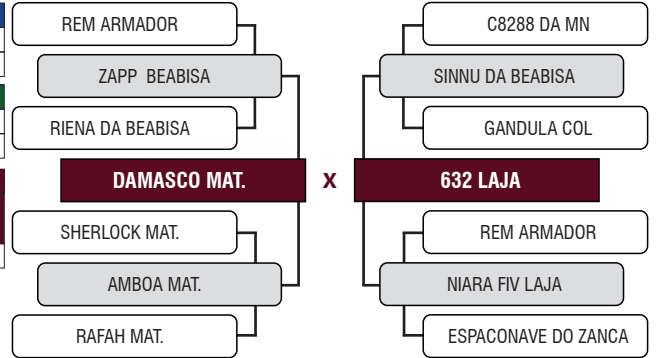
REM ARMADOR

ZAPP BEABISA

RIENA DA BEABISA

DAMASCO MAT.

SHERLOCK MAT.

AMBOA MAT.

RAFAH MAT.

X

C8288 DA MN

SINNU DA BEABISA

GANDULA COL

632 LAJA

REM ARMADOR

NIARA FIV LAJA

ESPACONAVE DO ZANCA